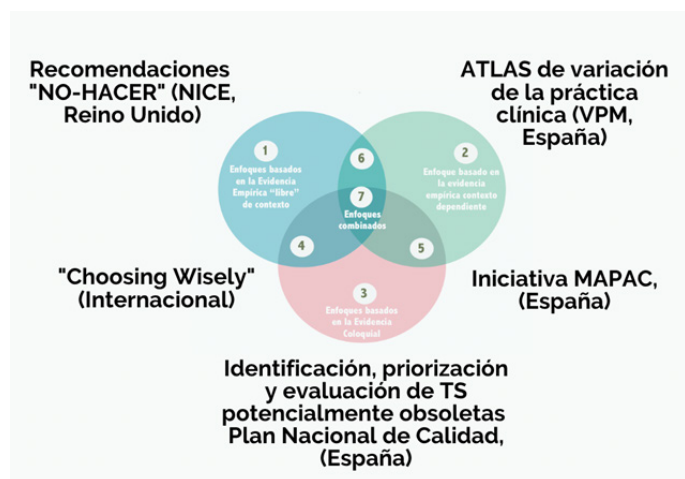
Recomendaciones "NO-HACER" (NICE, Reino Unido)

ATLAS de variación de la práctica clínica (VPM, España)

1
Enfoques basados en la Evidencia Empírica "libre" de contexto

2
Enfoque basado en la evidencia empírica contexto dependiente

6

7
Enfoques combinados

4

5

3
Enfoques basados en la Evidencia Coloquial

"Choosing Wisely" (Internacional)

Iniciativa MAPAC, (España)

Identificación, priorización y evaluación de TS potencialmente obsoletas Plan Nacional de Calidad, (España)